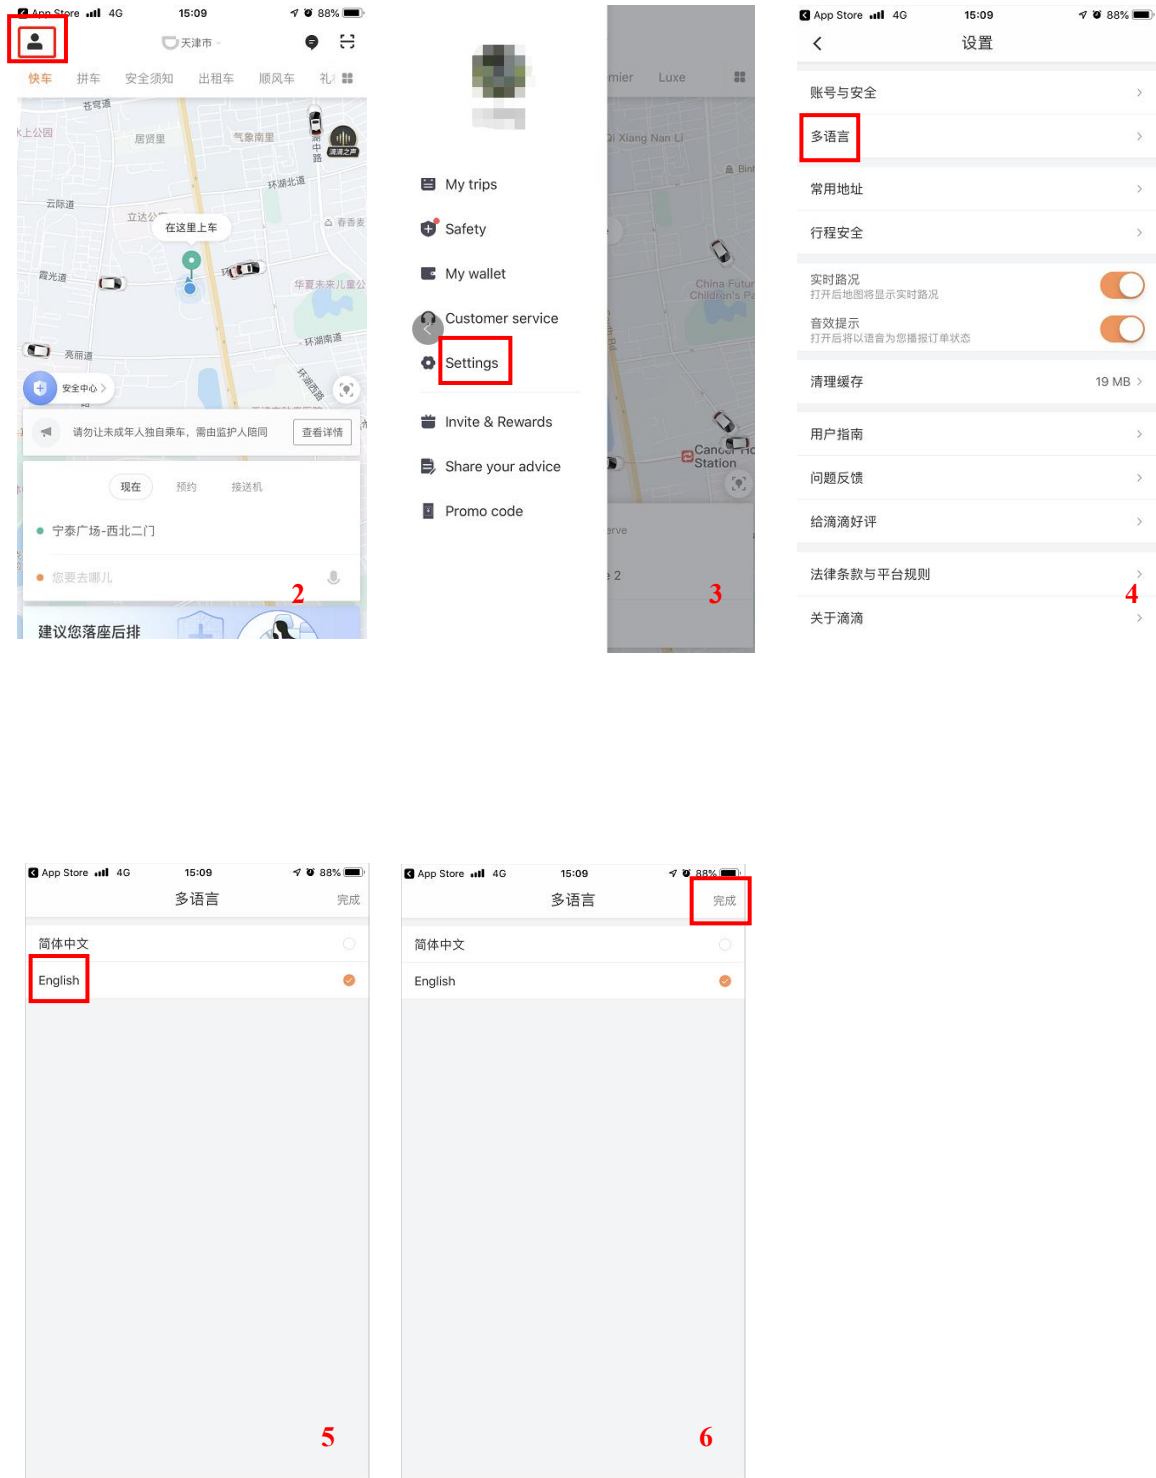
App Store 4G 15:09 88%

天津市

快车 拼车 安全须知 出租车 顺风车 礼

苍穹道
上公园
居贤里
气象南里
环湖北道
云际道
立达公
在这里上车
春香麦
霞光道
华夏未来儿童公
环湖南道
亮丽道
环湖西路
安全中心
请勿让未成年人独自乘车，需由监护人陪同
查看详情
现在 预约 接送机
宁泰广场-西北二门
您要去哪儿
建议您落座后排

2

My trips
Safety
My wallet
Customer service
Settings
Invite & Rewards
Share your advice
Promo code

mier Luxe
Qi Xiang Nan Li
China Futu
Children's Pa
Cancer Ho
Station
erve
2

3

App Store 4G 15:09 88%
设置
账号与安全
多语言
常用地址
行程安全
实时路况
打开后地图将显示实时路况
音效提示
打开后将以语音为您播报订单状态
清理缓存 19 MB
用户指南
问题反馈
给滴滴好评
法律条款与平台规则
关于滴滴

4

App Store 4G 15:09 88%
多语言 完成
简体中文
English

5

App Store 4G 15:09 88%
多语言 完成
简体中文
English

6